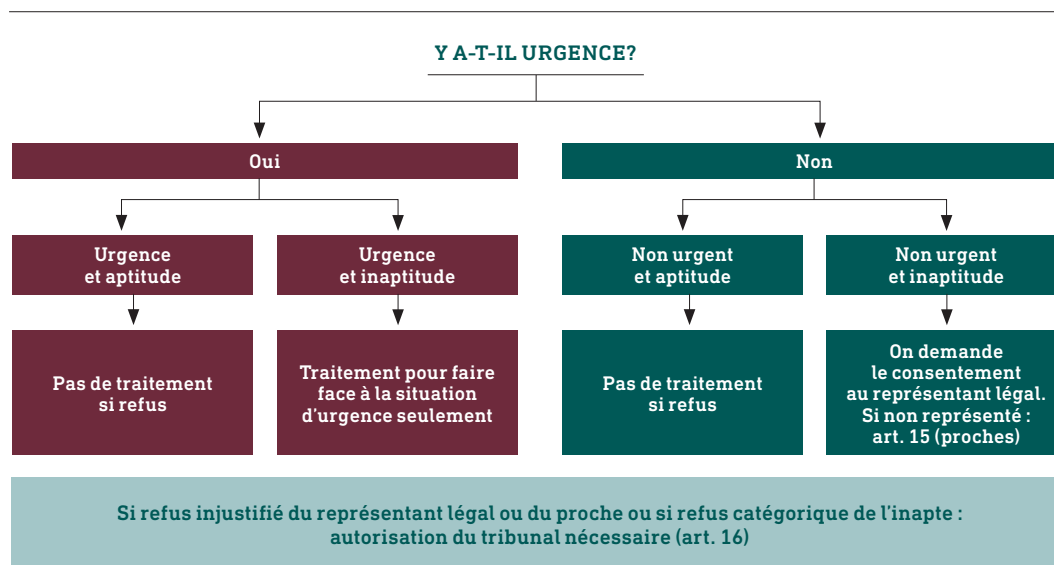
Y A-T-IL URGENCE?

Oui

Non

Urgence et aptitude

Urgence et inaptitude

Non urgent et aptitude

Non urgent et inaptitude

Pas de traitement si refus

Traitement pour faire face à la situation d'urgence seulement

Pas de traitement si refus

On demande le consentement au représentant légal. Si non représenté : art. 15 (proches)

Si refus injustifié du représentant légal ou du proche ou si refus catégorique de l'inapte : autorisation du tribunal nécessaire (art. 16)